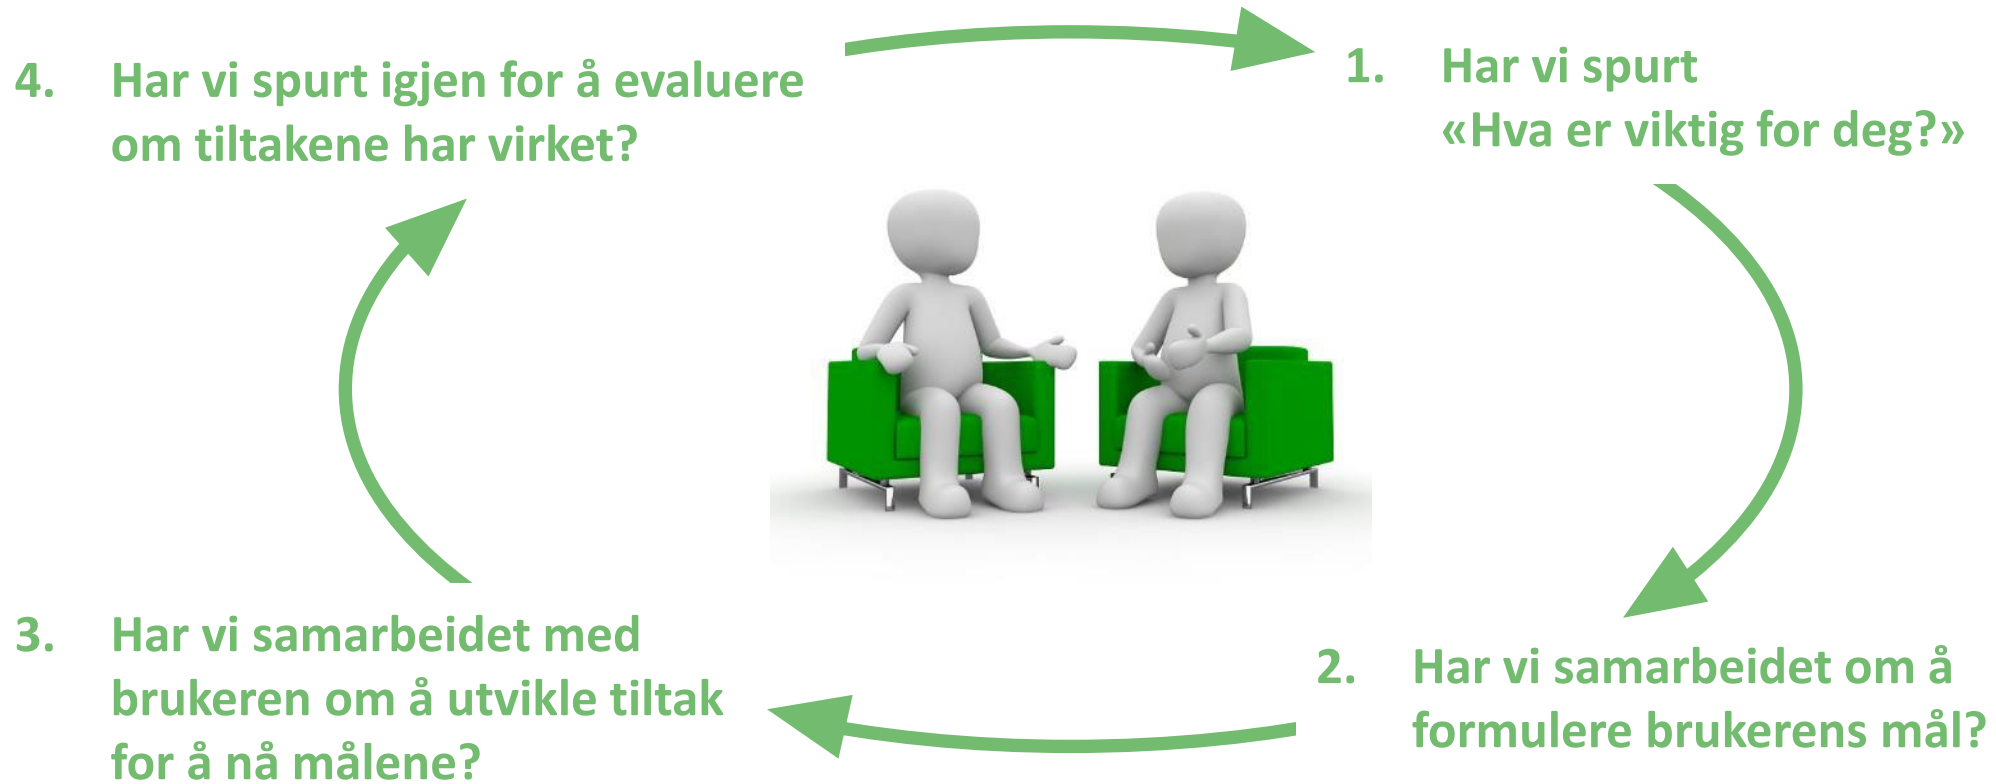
1. Har vi spurt «Hva er viktig for deg?»

2. Har vi samarbeidet om å formulere brukerens mål?

3. Har vi samarbeidet med brukeren om å utvikle tiltak for å nå målene?

4. Har vi spurt igjen for å evaluere om tiltakene har virket?